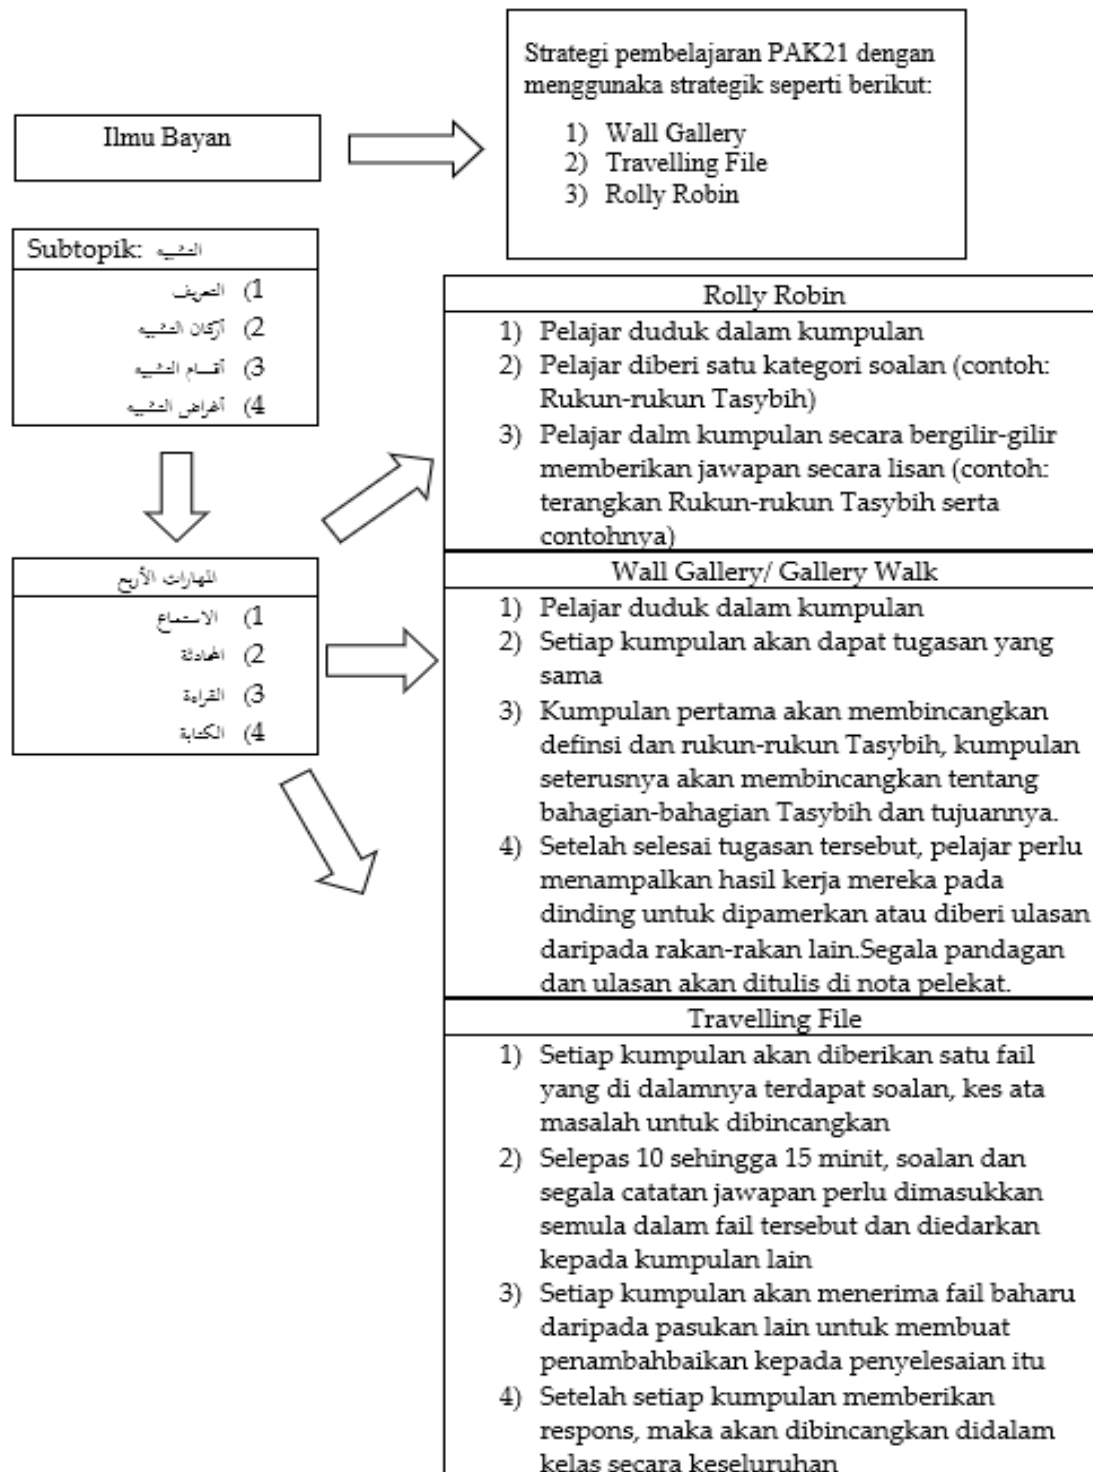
Ilmu Bayan

Strategi pembelajaran PAK21 dengan menggunaka strategik seperti berikut:

1) Wall Gallery
2) Travelling File
3) Rolly Robin

Subtopik: التشبيه

1) التعريف
2) أركان التشبيه
3) أقسام التشبيه
4) أغراض التشبيه

المهارات الأربع

1) الاستماع
2) المحادثة
3) القراءة
4) الكتابة

Rolly Robin

1) Pelajar duduk dalam kumpulan
2) Pelajar diberi satu kategori soalan (contoh: Rukun-rukun Tasybih)
3) Pelajar dalm kumpulan secara bergilir-gilir memberikan jawapan secara lisan (contoh: terangkan Rukun-rukun Tasybih serta contohnya)

Wall Gallery/ Gallery Walk

1) Pelajar duduk dalam kumpulan
2) Setiap kumpulan akan dapat tugasan yang sama
3) Kumpulan pertama akan membincangkan definsi dan rukun-rukun Tasybih, kumpulan seterusnya akan membincangkan tentang bahagian-bahagian Tasybih dan tujuannya.
4) Setelah selesai tugasan tersebut, pelajar perlu menampalkan hasil kerja mereka pada dinding untuk dipamerkan atau diberi ulasan daripada rakan-rakan lain.Segala pandagan dan ulasan akan ditulis di nota pelekat.

Travelling File

1) Setiap kumpulan akan diberikan satu fail yang di dalamnya terdapat soalan, kes ata masalah untuk dibincangkan
2) Selepas 10 sehingga 15 minit, soalan dan segala catatan jawapan perlu dimasukkan semula dalam fail tersebut dan diedarkan kepada kumpulan lain
3) Setiap kumpulan akan menerima fail baharu daripada pasukan lain untuk membuat penambahbaikan kepada penyelesaian itu
4) Setelah setiap kumpulan memberikan respons, maka akan dibincangkan didalam kelas secara keseluruhan